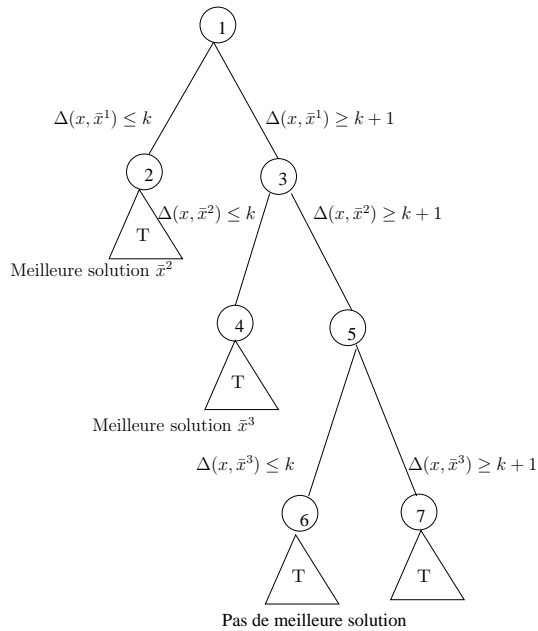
1

$\Delta(x, \bar{x}^1) \leq k$

$\Delta(x, \bar{x}^1) \geq k+1$

2

3

$\Delta(x, \bar{x}^2) \leq k$

$\Delta(x, \bar{x}^2) \geq k+1$

T

Meilleure solution $\bar{x}^2$

4

5

T

Meilleure solution $\bar{x}^3$

$\Delta(x, \bar{x}^3) \leq k$

$\Delta(x, \bar{x}^3) \geq k+1$

6

7

T

T

Pas de meilleure solution